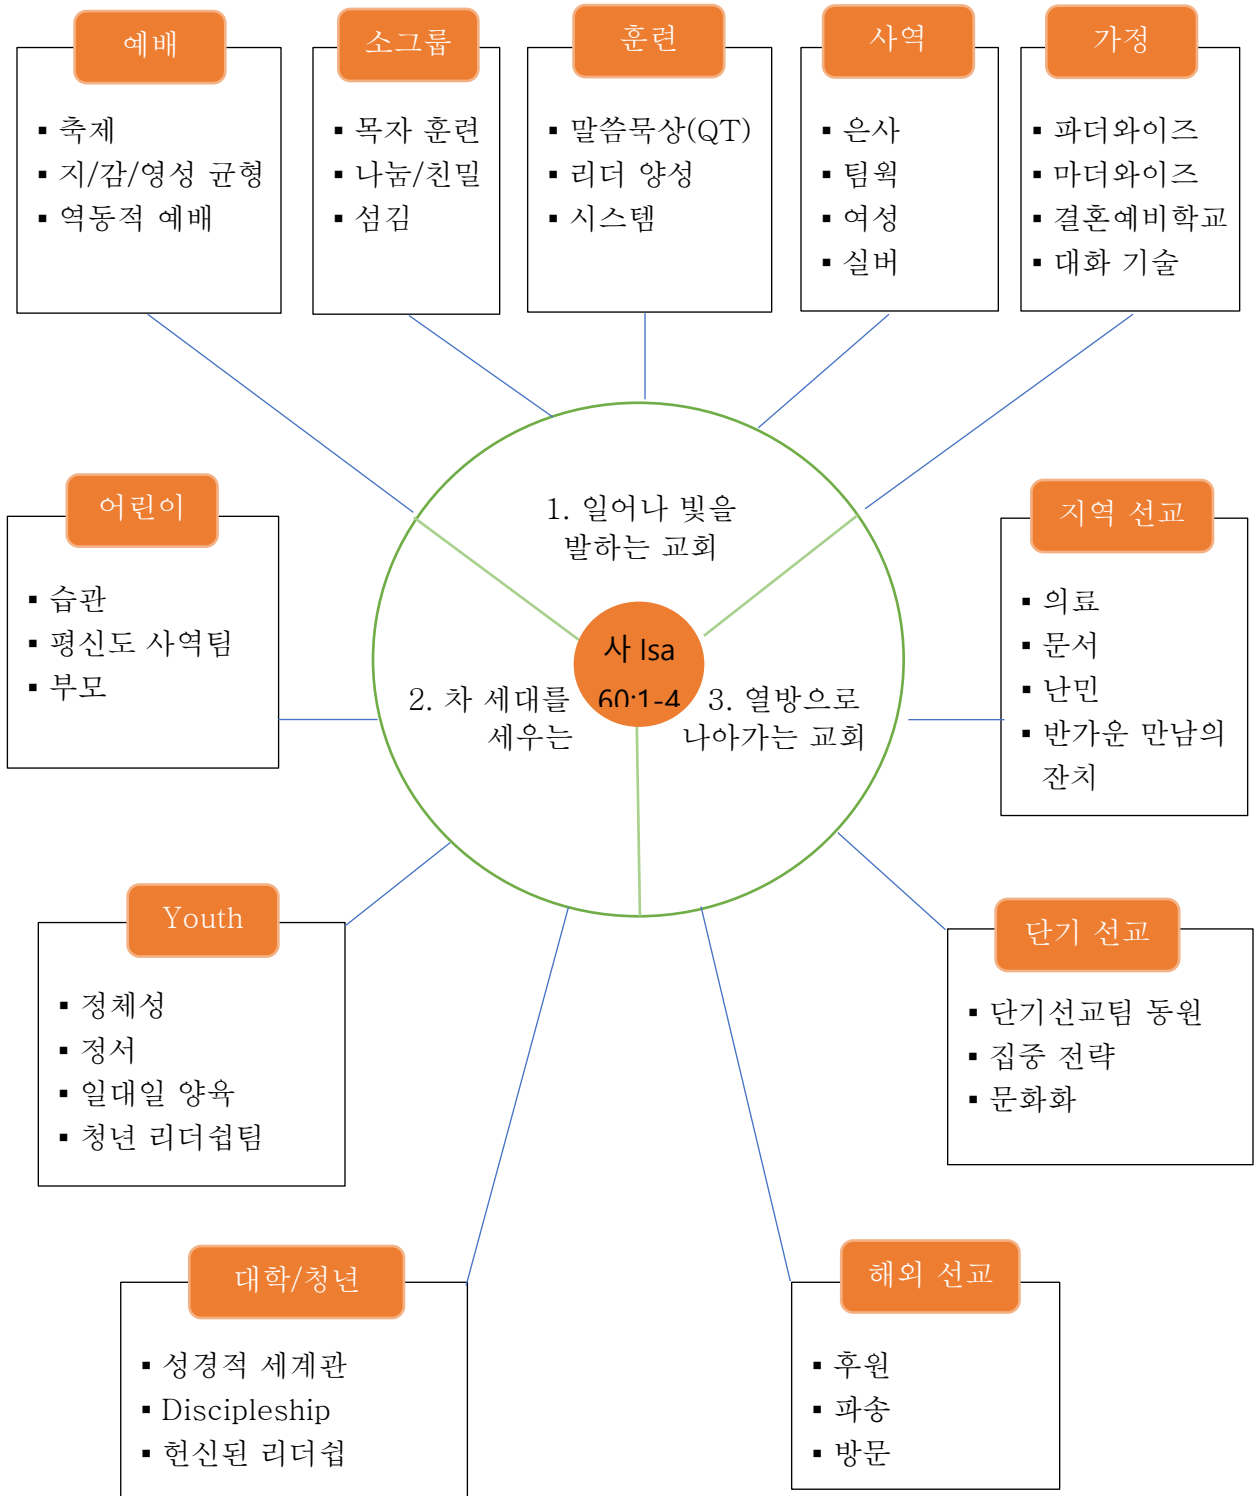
예배

- 축제
- 지/감/영성 균형
- 역동적 예배

소그룹

- 목자 훈련
- 나눔/친밀
- 섬김

훈련

- 말씀묵상(QT)
- 리더 양성
- 시스템

사역

- 은사
- 팀웍
- 여성
- 실버

가정

- 파더와이즈
- 마더와이즈
- 결혼예비학교
- 대화 기술

어린이

- 습관
- 평신도 사역팀
- 부모

1. 일어나 빛을 발하는 교회

사 Isa 60:1-4

2. 차 세대를 세우는

3. 열방으로 나아가는 교회

지역 선교

- 의료
- 문서
- 난민
- 반가운 만남의 잔치

Youth

- 정체성
- 정서
- 일대일 양육
- 청년 리더쉽팀

단기 선교

- 단기선교팀 동원
- 집중 전략
- 문화화

대학/청년

- 성경적 세계관
- Discipleship
- 헌신된 리더쉽

해외 선교

- 후원
- 파송
- 방문